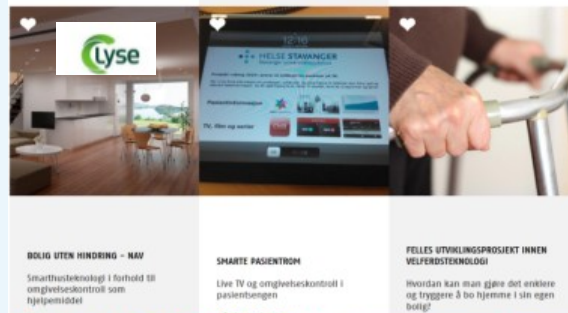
Lyse

12:36

HELSE STAVANGER

Pasientinformasjon

TV, film og serier

BOLIG UTEN HINDRING - NAV

Smarthusteknologi i forhold til omgivelseskontroll som hjelpemiddel

SMARTE PASIENTROM

Live TV og omgivelseskontroll i pasientsengen

FELLES UTVIKLINGSPROSJEKT INNEN VELFERDSTEKNOLOGI

Hvordan kan man gjøre det enklere og tryggere å bo hjemme i sin egen bolig?